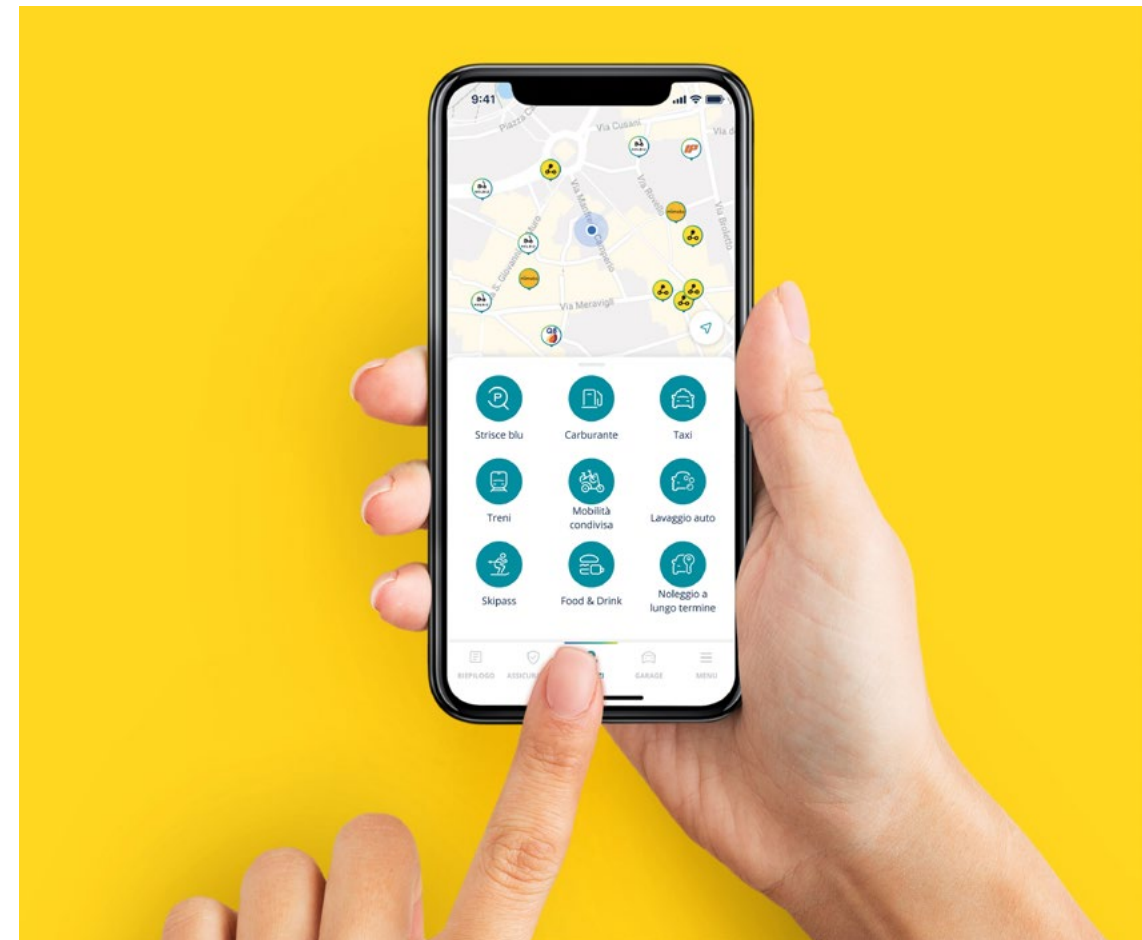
9:41

Piazza C
Via Cusani
Via d
Via Rovello
Via Broletto
Via Meravigli
Via S. Giovanni sul Muro
Via Mercanti

Strisce blu
Carburante
Taxi
Treni
Mobilità condivisa
Lavaggio auto
Skipass
Food & Drink
Noleggio a lungo termine

RIEPILOGO
ASSICUR
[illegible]
GARAGE
MENU